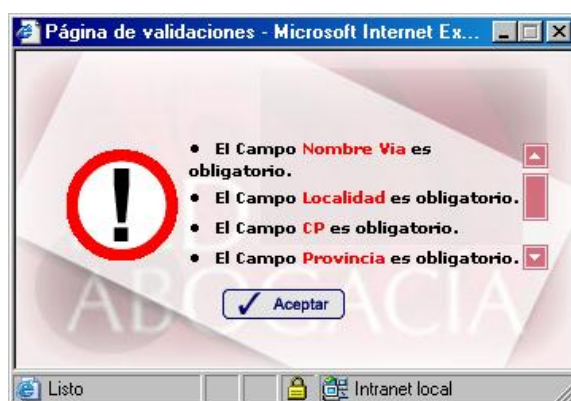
Página de validaciones - Microsoft Internet Ex...

• El Campo Nombre Via es obligatorio.
• El Campo Localidad es obligatorio.
• El Campo CP es obligatorio.
• El Campo Provincia es obligatorio.

ABOGACIA

Aceptar

Listo

Intranet local